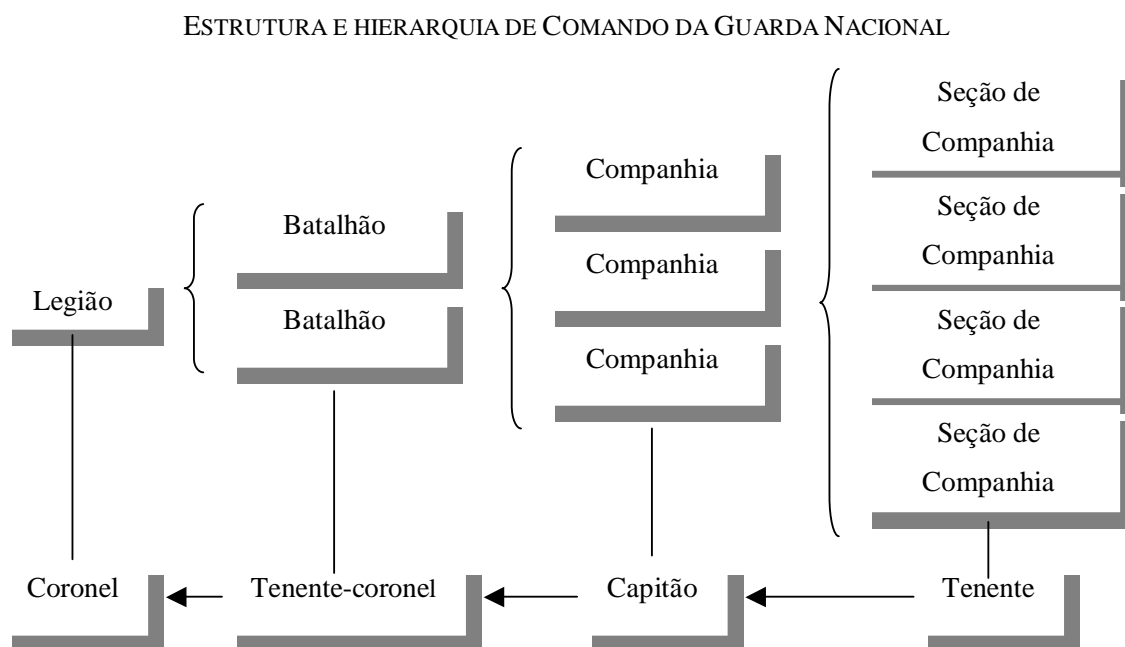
ESTRUTURA E HIERARQUIA DE COMANDO DA GUARDA NACIONAL

Legião

Batalhão

Batalhão

Companhia

Companhia

Companhia

Seção de Companhia

Seção de Companhia

Seção de Companhia

Seção de Companhia

Coronel

Tenente-coronel

Capitão

Tenente